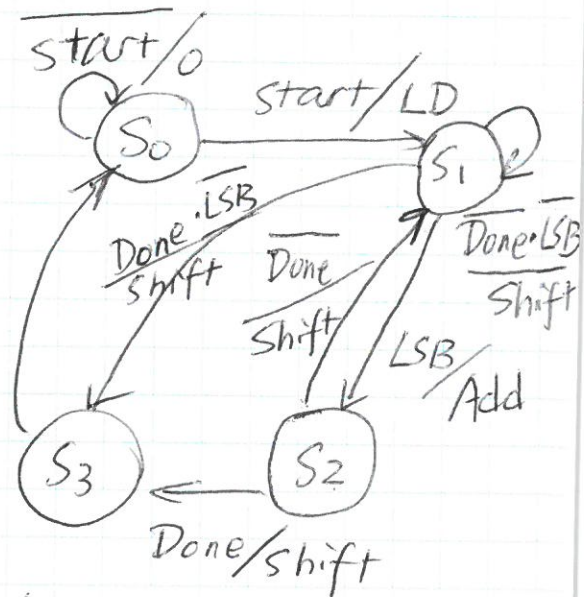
$\overline{Start}/0$

$S_0$

$Start/LD$

$S_1$

$Done \cdot \overline{LSB}$

$/Shift$

$\overline{Done}$

$/Shift$

$\overline{Done} \cdot \overline{LSB}$

$/Shift$

$LSB/$

$Add$

$S_3$

$S_2$

$Done/Shift$